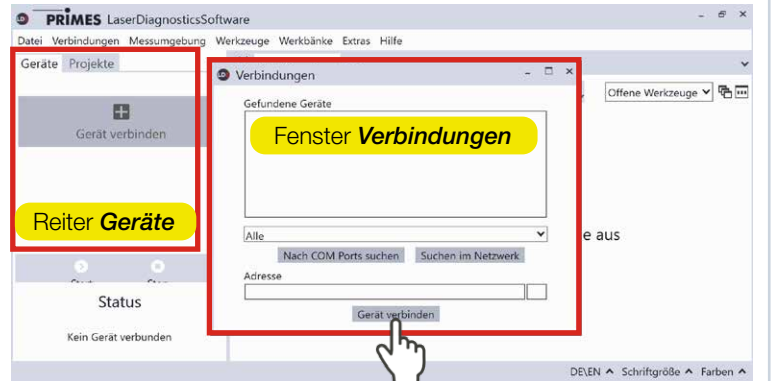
PRIMES LaserDiagnosticsSoftware

Datei Verbindungen Messumgebung Werkzeuge Werkbänke Extras Hilfe

Geräte Projekte

Gerät verbinden

Reiter **Geräte**

Start Stop

Status

Kein Gerät verbunden

Verbindungen

Gefundene Geräte

Fenster **Verbindungen**

Alle

Nach COM Ports suchen

Suchen im Netzwerk

Adresse

Gerät verbinden

Offene Werkzeuge

e aus

DE\EN ^ Schriftgröße ^ Farben ^